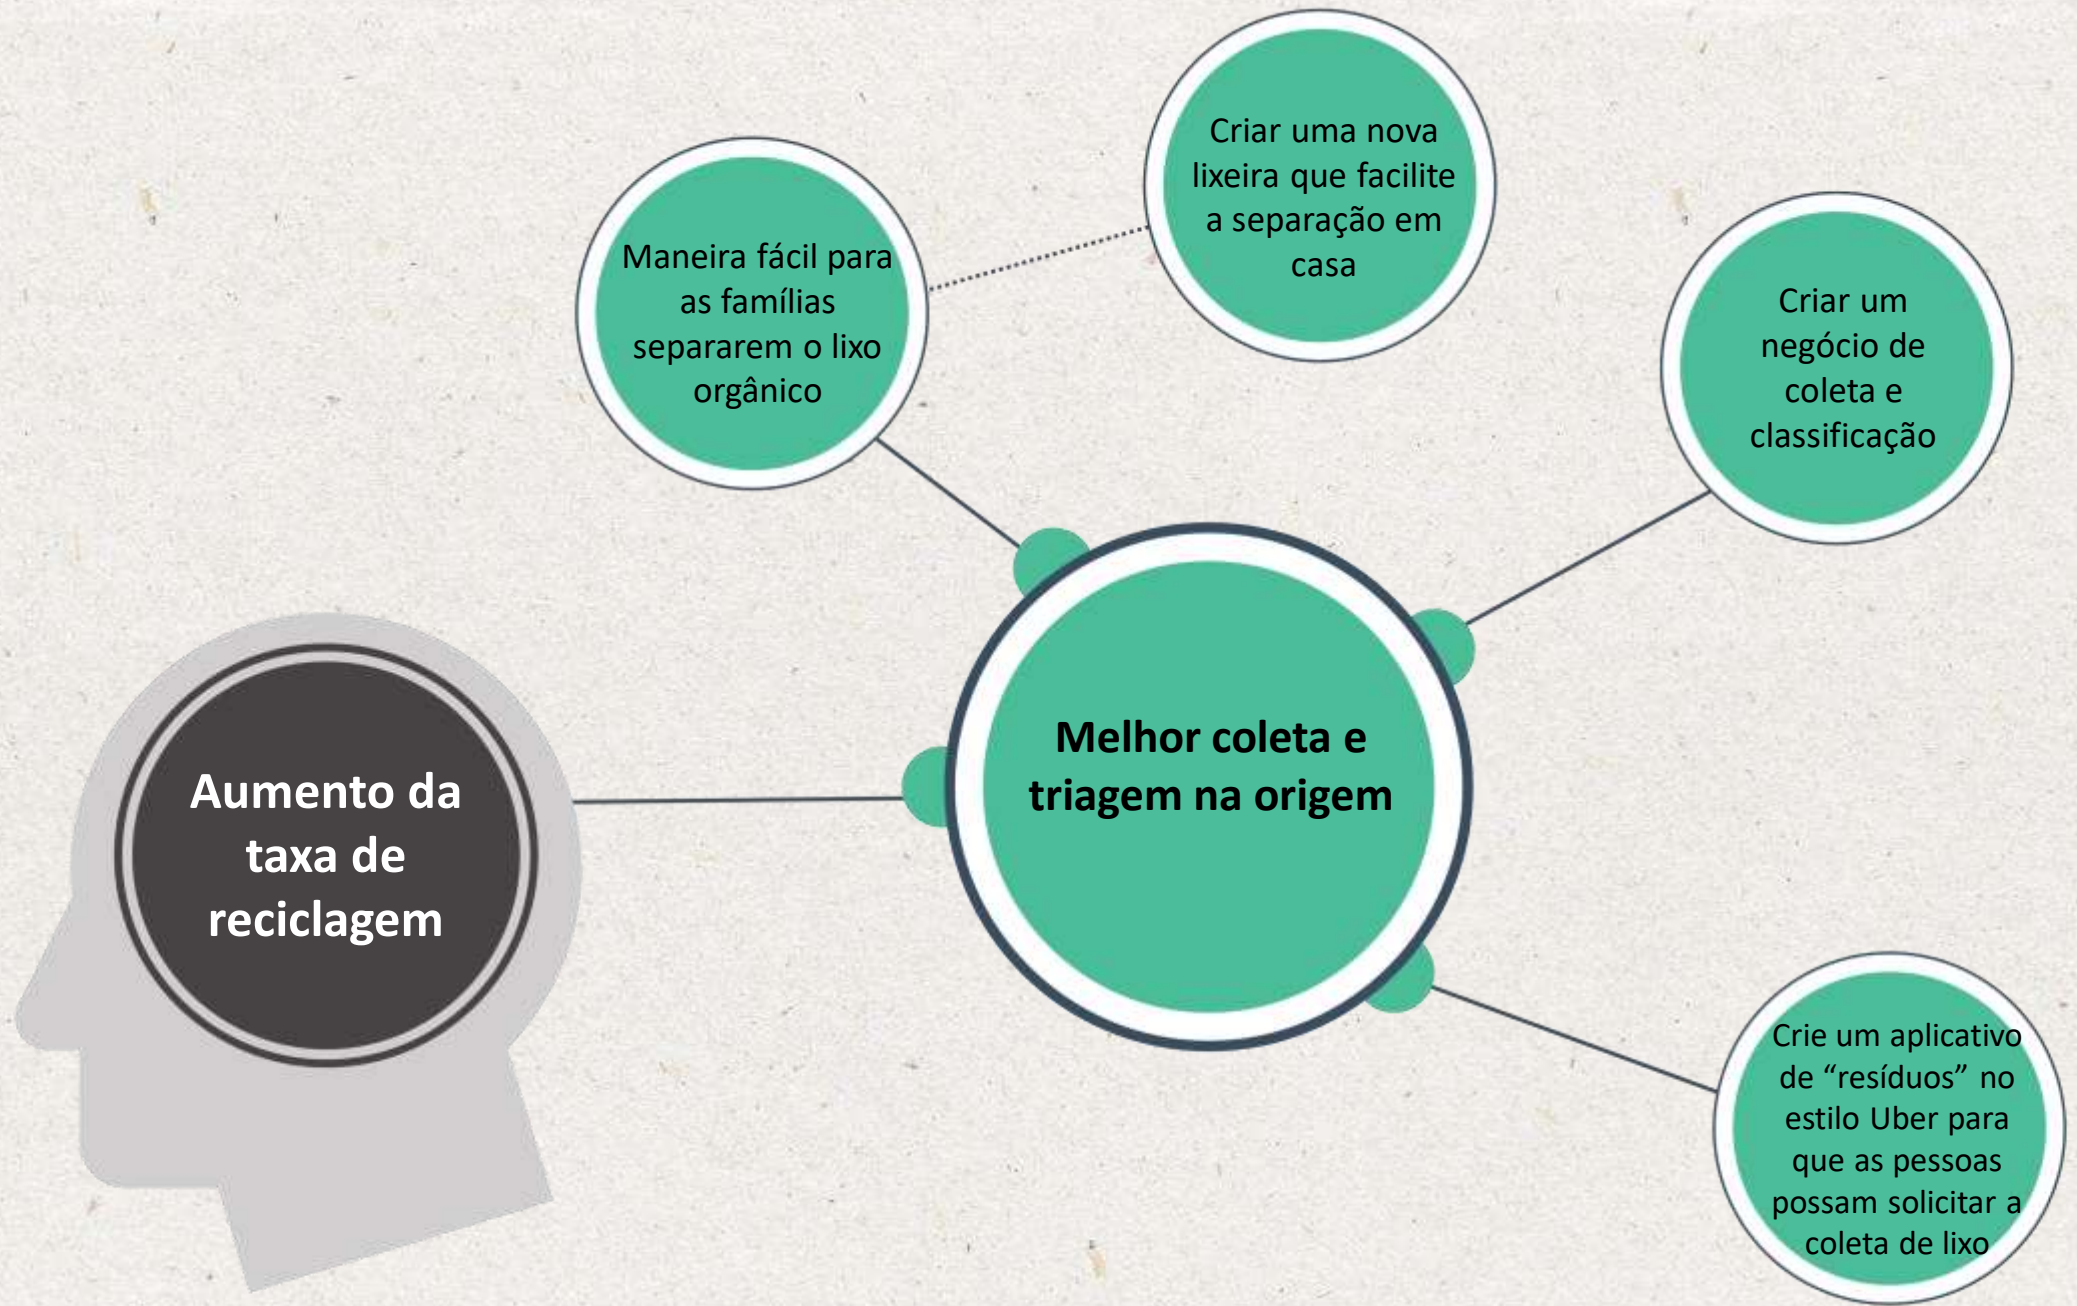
Aumento da taxa de reciclagem

Melhor coleta e triagem na origem

Maneira fácil para as famílias separarem o lixo orgânico

Criar uma nova lixeira que facilite a separação em casa

Criar um negócio de coleta e classificação

Crie um aplicativo de “resíduos” no estilo Uber para que as pessoas possam solicitar a coleta de lixo